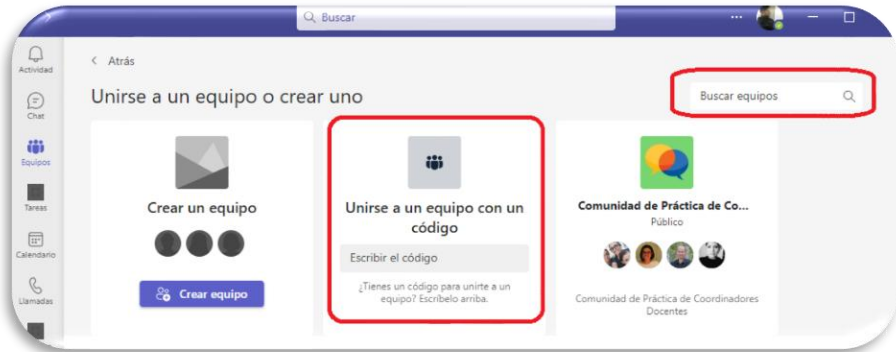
Buscar

Actividad

Chat

Equipos

Tareas

Calendario

Llamadas

< Atrás

Unirse a un equipo o crear uno

Buscar equipos

Crear un equipo

Crear equipo

Unirse a un equipo con un código

Escribir el código

¿Tienes un código para unirte a un equipo? Escríbelo arriba.

Comunidad de Práctica de Co...

Público

Comunidad de Práctica de Coordinadores Docentes